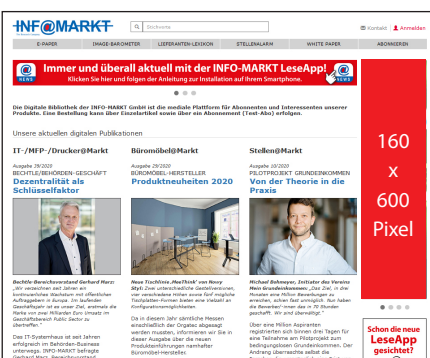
INFOMARKT

Suchbegriffe

Kontakt | Anmelden

E-PAPER | IMAGE-BAROMETER | LIEFERANTEN-LEXIKON | STELLENALARM | WHITE PAPER | ABONNIEREN

NEWS

Immer und überall aktuell mit der INFO-MARKT LeseApp!

Klicken Sie hier und folgen der Anleitung zur Installation auf Ihrem Smartphone.

NEWS

Die Digitale Bibliothek der INFO-MARKT GmbH ist die mediale Plattform für Abonnenten und Interessenten unserer Produkte. Eine Bestellung kann über Einzelartikel sowie über ein Abonnement (Test-Abo) erfolgen.

Unsere aktuellen digitalen Publikationen

IT-/MFP-/Drucker@Markt

Ausgabe 29/2020

BECHTLE/BEHÖRDEN-GESCHÄFT

Dezentralität als Schlüsselfaktor

Bechtle-Bereichsvorstand Gerhard Marz: „Wir verzeichnen seit Jahren ein kontinuierliches Wachstum mit öffentlichen Aufträggebern in Europa. Im laufenden Geschäftsjahr ist es uns erstmals die Marke von einer Milliarde Euro Umsatz im Geschäftsbereich Public Sector zu überbieten."

Das IT-Systemhaus ist seit Jahren erfolgreich im Behörden-Business unterwegs. INFO-MARKT befragte Gerhard Marz

Büromöbel@Markt

Ausgabe 28/2020

BÜROMÖBEL-HERSTELLER

Produktneuheiten 2020

Neue Tischlinie „MeeThink" von Novy Styl: Zwei unterschiedliche Gestellversionen, vier verschiedene Höhen sowie fünf mögliche Tischplatten-Formen lassen eine vielzahl an Konfigurationsmöglichkeiten

Da in diesem Jahr sämtliche Messen einschließlich der Orgatec abgesagt wurden, informieren wir Sie in dieser Ausgabe über die neuen Produkteinführungen namhafter Büromöbel-Hersteller.

Stellen@Markt

Ausgabe 10/2020

PILOTPROJEKT GRUNDEINKOMMEN

Von der Theorie in die Praxis

Michael Bohmeyer, Initiator des Vereins Mein Grundeinkommen: „Das Ziel, in the Monaten eine Million Bewerbungen zu erreichen, schien fast unmöglich. Nun haben die Bewerber! Innen das in 70 Stunden geschafft. Wir sind überwältigt."

Über eine Million Aspiranten registrierten sich binnen drei Tagen für eine Teilnahme am Pilotprojekt zum bedingungslosen Grundeinkommen. Der Andrang überraschte selbst die

160 x 600 Pixel

Schon die neue LeseApp gesichtet?